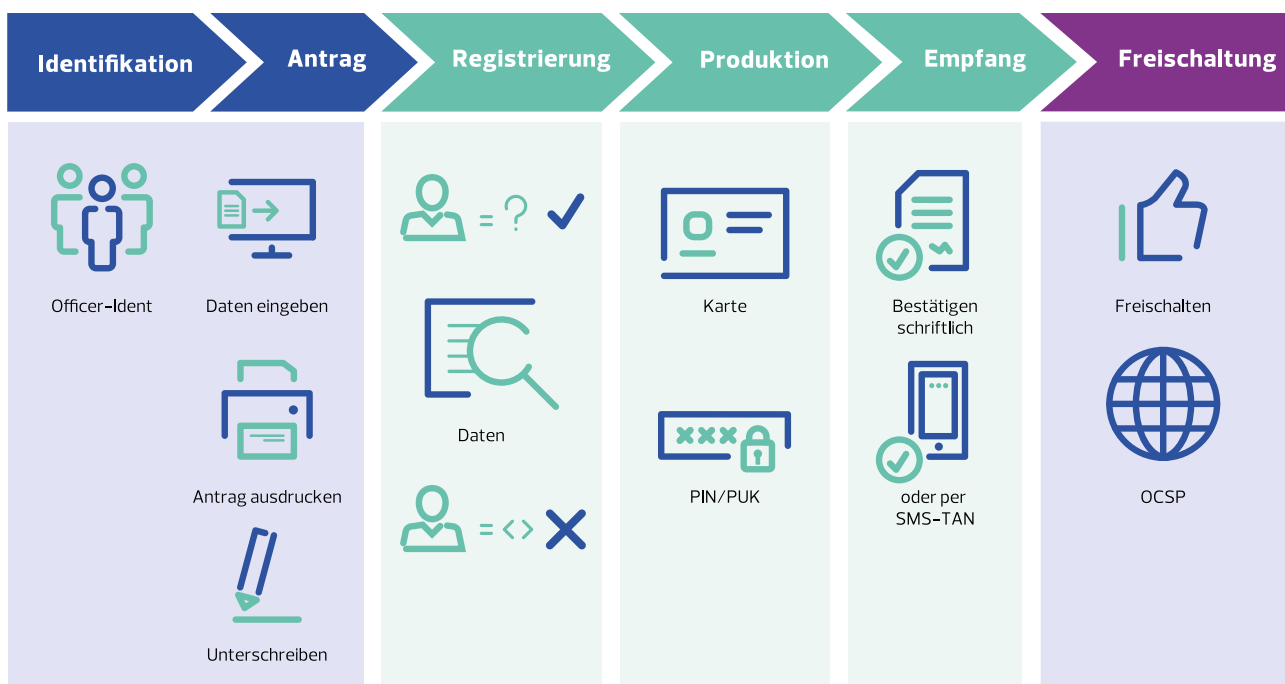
Identifikation Antrag Registrierung Produktion Empfang Freischaltung

Officer-Ident

Daten eingeben

Antrag ausdrucken

Unterschreiben

= ?

Daten

= <>

Karte

PIN/PUK

Bestätigen schriftlich

oder per SMS-TAN

Freischalten

OCSP